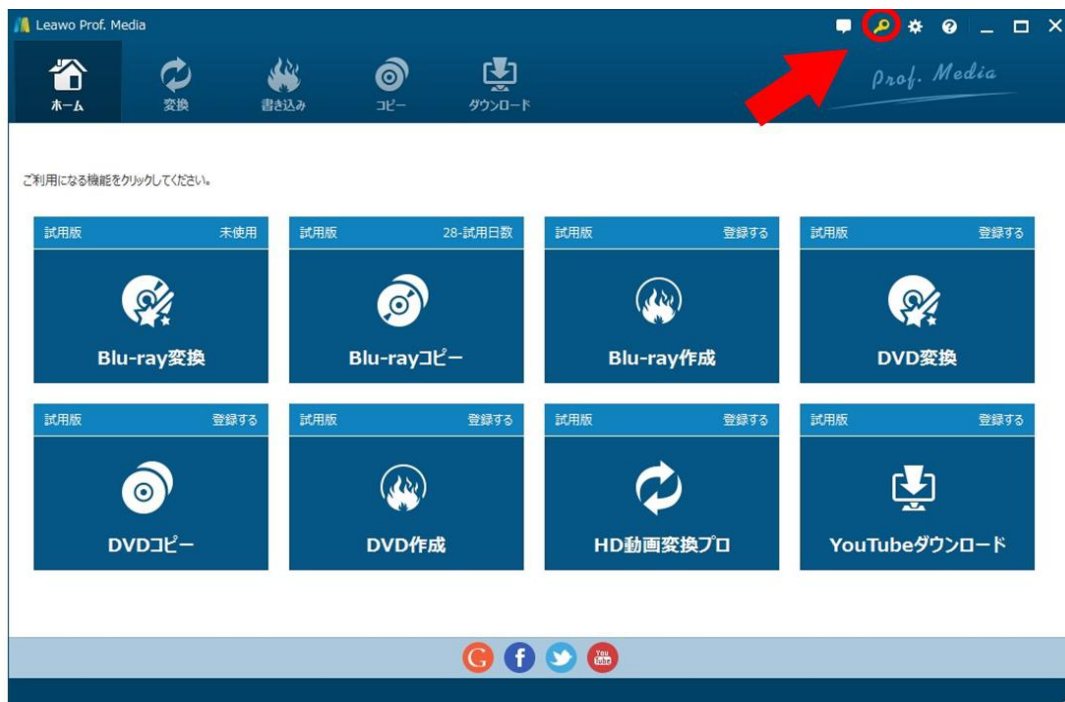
Leawo Prof. Media

ホーム
変換
書き込み
コピー
ダウンロード

Prof. Media

ご利用になる機能をクリックしてください。

試用版 未使用
Blu-ray変換

試用版 28-試用日数
Blu-rayコピー

試用版 登録する
Blu-ray作成

試用版 登録する
DVD変換

試用版 登録する
DVDコピー

試用版 登録する
DVD作成

試用版 登録する
HD動画変換プロ

試用版 登録する
YouTubeダウンロード

You Tube